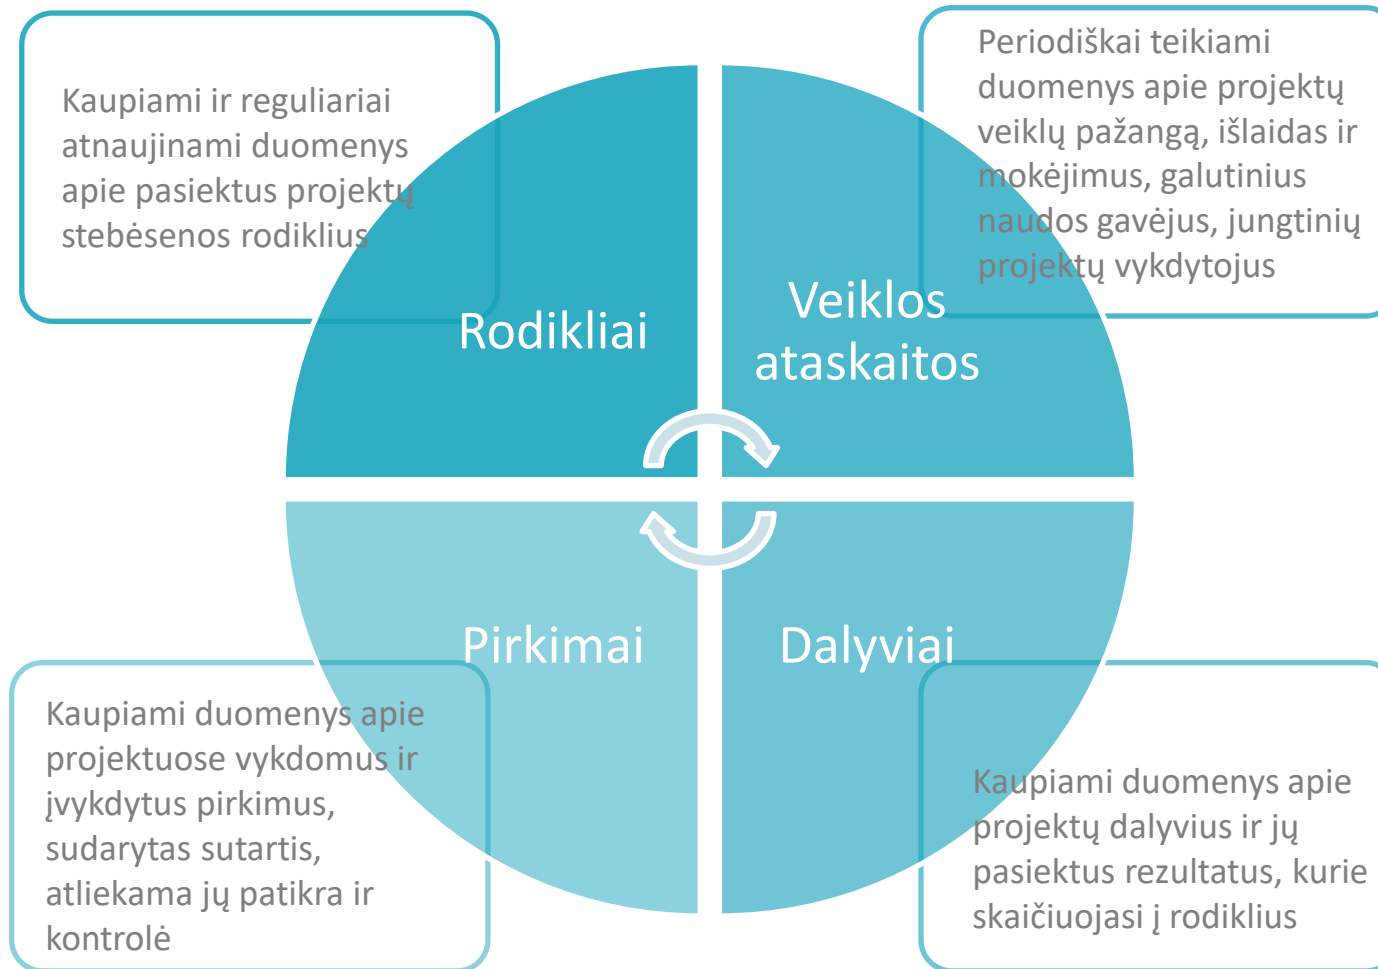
Kaupiami ir reguliariai atnaujinami duomenys apie pasiektus projektų stebėsenos rodiklius

Periodiškai teikiami duomenys apie projektų veiklų pažangą, išlaidas ir mokėjimus, galutinius naudos gavėjus, jungtinių projektų vykdytojus

Rodikliai

Veiklos ataskaitos

Pirkimai

Dalyviai

Kaupiami duomenys apie projektuose vykdomus ir įvykdytus pirkimus, sudarytas sutartis, atliekama jų patikra ir kontrolė

Kaupiami duomenys apie projektų dalyvius ir jų pasiektus rezultatus, kurie skaičiuojasi į rodiklius